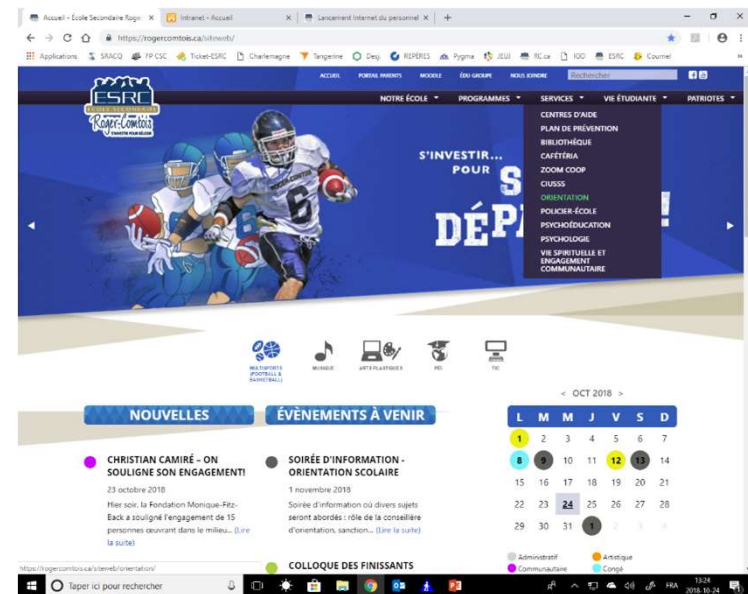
Accueil - École Secondaire Roge × Intranet - Accueil × Lancement Internet du personnel × +

https://rogercomtois.ca/siteweb/

Applications SRACQ FP CSC Ticket-ESRC Charlemagne Tangerine Desj. REPÈRES Pygma JEUI RC.ca IOO ESRC Courriel

ACCUEIL PORTAIL PARENTS MOODLE ÉDU-GROUPE NOUS JOINDRE Rechercher

ESRC ÉCOLE SECONDAIRE Roger-Comtois

NOTRE ÉCOLE PROGRAMMES SERVICES VIE ÉTUDIANTE PATRIOTES

CENTRES D'AIDE
PLAN DE PRÉVENTION
BIBLIOTHÈQUE
CAFÉTÉRIA
ZOOM COOP
CIUSSS
ORIENTATION
POLICIER-ÉCOLE
PSYCHOÉDUCATION
PSYCHOLOGIE
VIE SPIRITUELLE ET ENGAGEMENT COMMUNAUTAIRE

S'INVESTIR... POUR S DÉPA

6

MULTISPORTS (FOOTBALL & BASKETBALL) MUSIQUE ARTS PLASTIQUES PEI TIC

< OCT 2018 >

NOUVELLES

ÉVÈNEMENTS À VENIR

| L | M | M | J | V | S | D |
|---|---|---|---|---|---|---|
| 1 | 2 | 3 | 4 | 5 | 6 | 7 |
| 8 | 9 | 10 | 11 | 12 | 13 | 14 |
| 15 | 16 | 17 | 18 | 19 | 20 | 21 |
| 22 | 23 | 24 | 25 | 26 | 27 | 28 |
| 29 | 30 | 31 | 1 | 2 | 3 | 4 |

CHRISTIAN CAMIRÉ – ON SOULIGNE SON ENGAGEMENT!

23 octobre 2018

Hier soir, la Fondation Monique-Fitz-Back a souligné l'engagement de 15 personnes oeuvrant dans le milieu... (Lire la suite)

SOIRÉE D'INFORMATION - ORIENTATION SCOLAIRE

1 novembre 2018

Soirée d'information où divers sujets seront abordés : rôle de la conseillère d'orientation, sanction... (Lire la suite)

COLLOQUE DES FINISSANTS

Administratif Artistique Communautaire Congé

https://rogercomtois.ca/siteweb/orientation/

Taper ici pour rechercher

FRA 13:24 2018-10-24